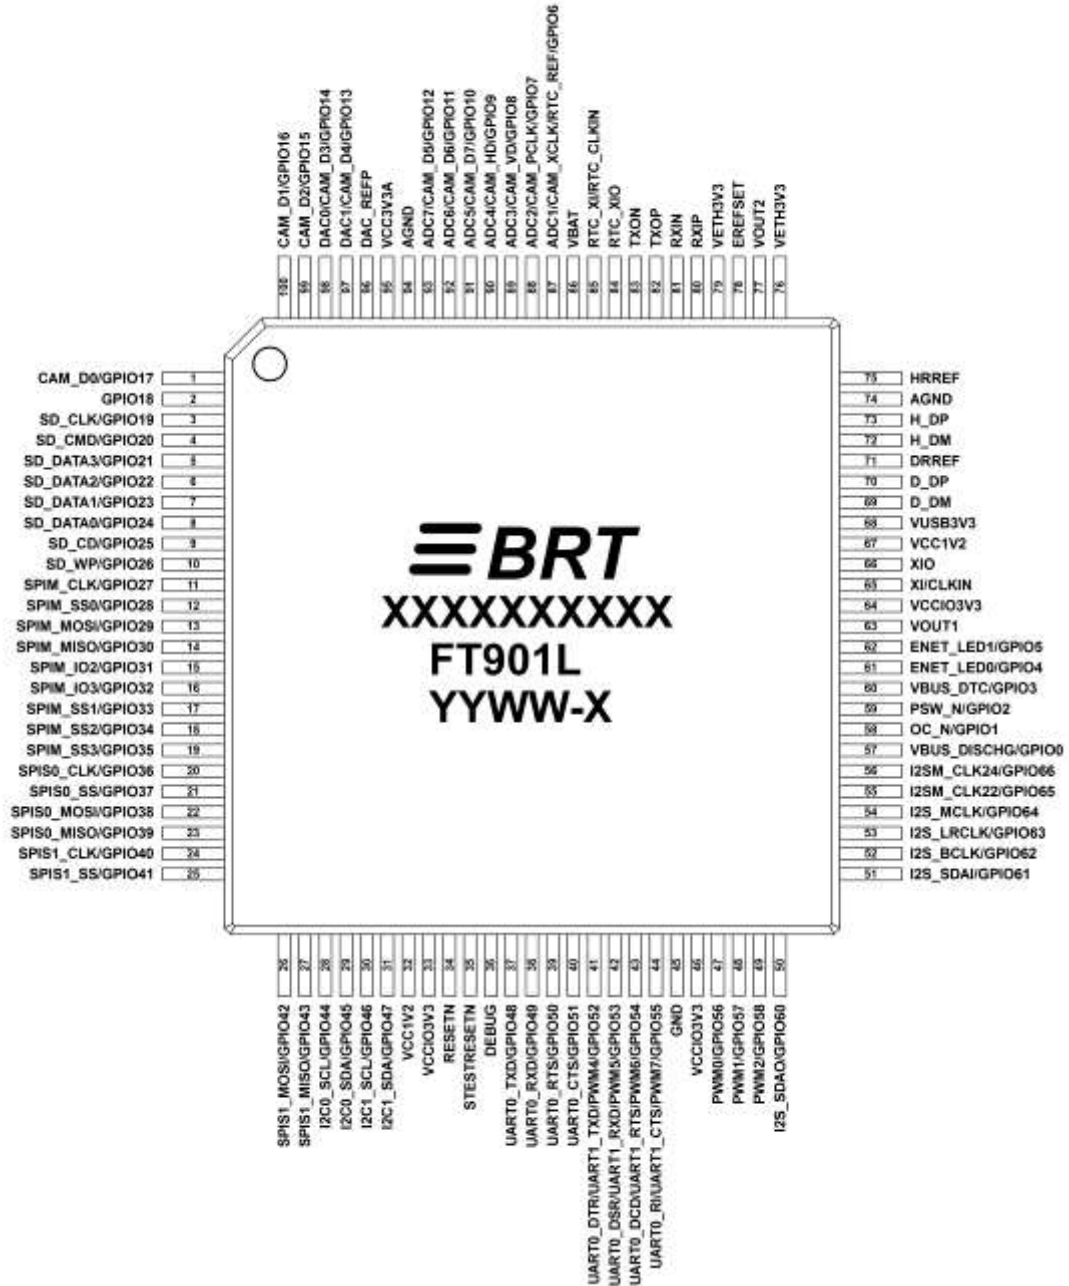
CAM_D1/GPIO16
CAM_D2/GPIO15
DAC0/CAM_D3/GPIO14
DAC1/CAM_D4/GPIO13
DAC_REFP
VCC3V3A
AGND
ADC7/CAM_D5/GPIO12
ADC6/CAM_D6/GPIO11
ADC5/CAM_D7/GPIO10
ADC4/CAM_HD/GPIO9
ADC3/CAM_VD/GPIO8
ADC2/CAM_PCLK/GPIO7
ADC1/CAM_XCLK/RTC_REF/GPIO6
VBAT
RTC_XI/RTC_CLKIN
RTC_XIO
TXON
TXOP
RXIN
RXIP
VETH3V3
EREFSET
VOUT2
VETH3V3

100 99 98 97 96 95 94 93 92 91 90 89 88 87 86 85 84 83 82 81 80 79 78 77 76

CAM_D0/GPIO17 1
GPIO18 2
SD_CLK/GPIO19 3
SD_CMD/GPIO20 4
SD_DATA3/GPIO21 5
SD_DATA2/GPIO22 6
SD_DATA1/GPIO23 7
SD_DATA0/GPIO24 8
SD_CD/GPIO25 9
SD_WP/GPIO26 10
SPIM_CLK/GPIO27 11
SPIM_SS0/GPIO28 12
SPIM_MOSI/GPIO29 13
SPIM_MISO/GPIO30 14
SPIM_IO2/GPIO31 15
SPIM_IO3/GPIO32 16
SPIM_SS1/GPIO33 17
SPIM_SS2/GPIO34 18
SPIM_SS3/GPIO35 19
SPIS0_CLK/GPIO36 20
SPIS0_SS/GPIO37 21
SPIS0_MOSI/GPIO38 22
SPIS0_MISO/GPIO39 23
SPIS1_CLK/GPIO40 24
SPIS1_SS/GPIO41 25

BRT
XXXXXXXXXX
FT901L
YYWW-X

75 HRREF
74 AGND
73 H_DP
72 H_DM
71 DRREF
70 D_DP
69 D_DM
68 VUSB3V3
67 VCC1V2
66 XIO
65 XI/CLKIN
64 VCCIO3V3
63 VOUT1
62 ENET_LED1/GPIO5
61 ENET_LED0/GPIO4
60 VBUS_DTC/GPIO3
59 PSW_N/GPIO2
58 OC_N/GPIO1
57 VBUS_DISCHG/GPIO0
56 I2SM_CLK24/GPIO66
55 I2SM_CLK22/GPIO65
54 I2S_MCLK/GPIO64
53 I2S_LRCLK/GPIO63
52 I2S_BCLK/GPIO62
51 I2S_SDAI/GPIO61

26 27 28 29 30 31 32 33 34 35 36 37 38 39 40 41 42 43 44 45 46 47 48 49 50

SPIS1_MOSI/GPIO42
SPIS1_MISO/GPIO43
I2C0_SCL/GPIO44
I2C0_SDA/GPIO45
I2C1_SCL/GPIO46
I2C1_SDA/GPIO47
VCC1V2
VCCIO3V3
RESETN
STESTRESETN
DEBUG
UART0_TXD/GPIO48
UART0_RXD/GPIO49
UART0_RTS/GPIO50
UART0_CTS/GPIO51
UART0_DTR/UART1_TXD/PWM4/GPIO52
UART0_DSR/UART1_RXD/PWM5/GPIO53
UART0_DCD/UART1_RTS/PWM6/GPIO54
UART0_RI/UART1_CTS/PWM7/GPIO55
GND
VCCIO3V3
PWM0/GPIO56
PWM1/GPIO57
PWM2/GPIO58
I2S_SDAO/GPIO60